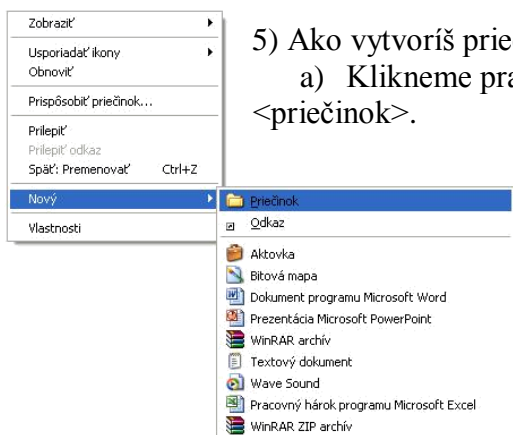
Zobraziť
Usporiadať ikony
Obnoviť
Prispôsobiť priečinok...
Prilepiť
Prilepiť odkaz
Späť: Premenovať Ctrl+Z
Nový
Vlastnosti

5) Ako vytvoríš prie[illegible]
a) Klikneme pra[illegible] <priečinok>.

Priečinok
Odkaz
Aktovka
Bitová mapa
Dokument programu Microsoft Word
Prezentácia Microsoft PowerPoint
WinRAR archív
Textový dokument
Wave Sound
Pracovný hárok programu Microsoft Excel
WinRAR ZIP archív